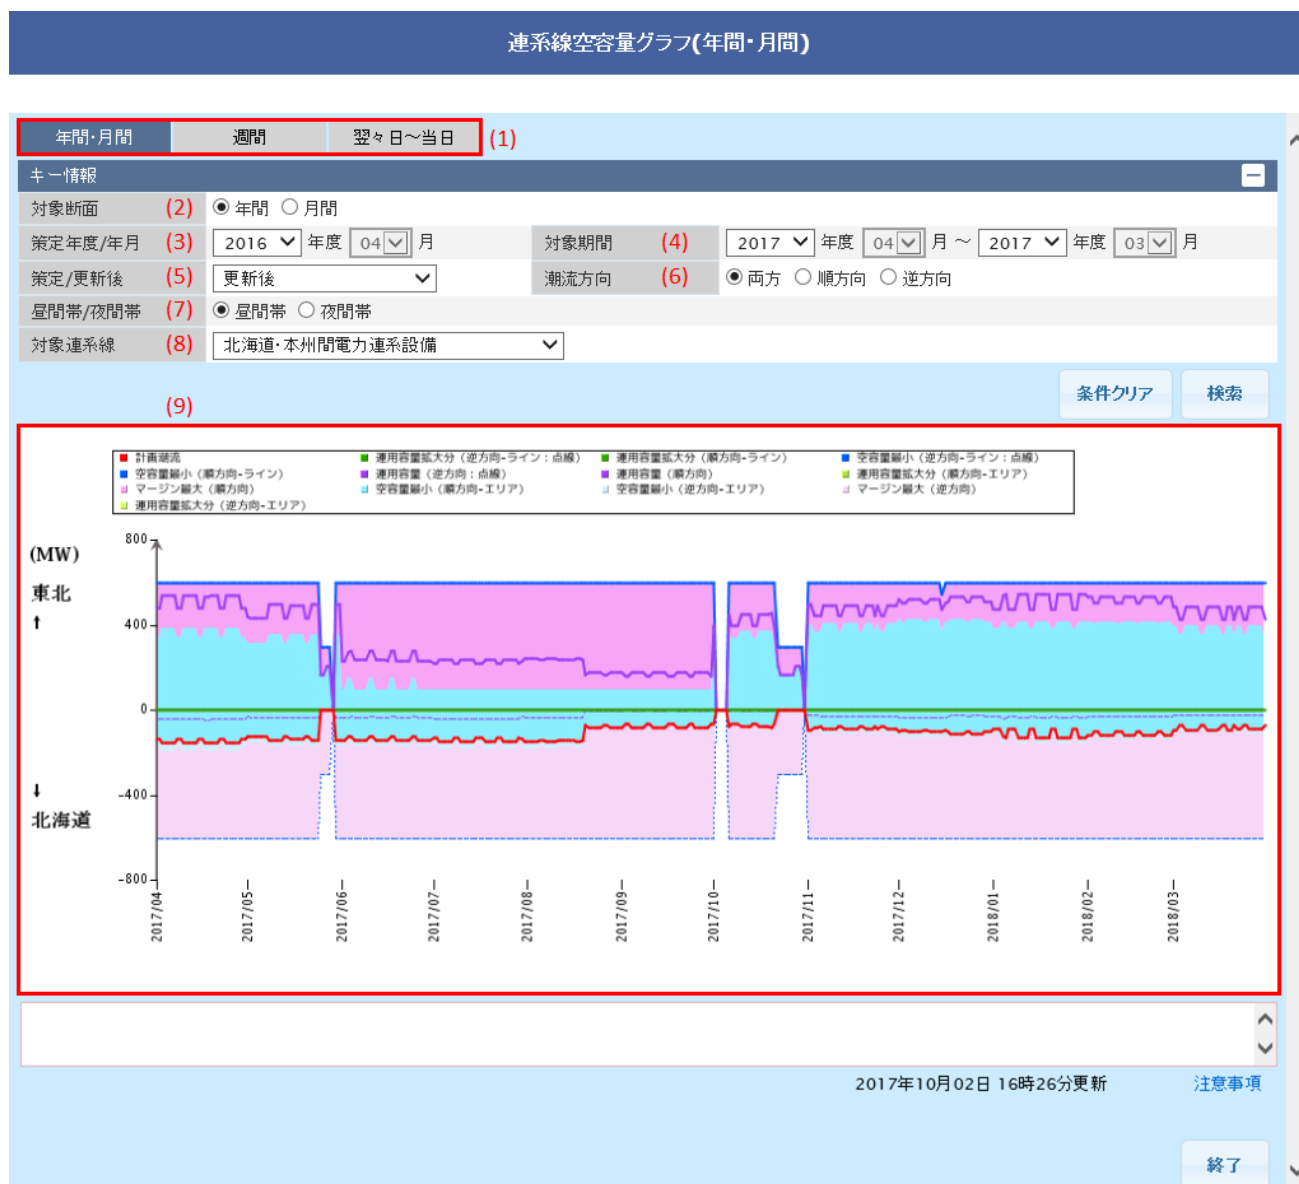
連系線空容量グラフ(年間・月間)

年間・月間 | 週間 | 翌々日～当日 (1)

キー情報

| 対象断面 (2) | ◉ 年間 ○ 月間 | | |
|---|---|---|---|
| 策定年度/年月 (3) | 2016 年度 04 月 | 対象期間 (4) | 2017 年度 04 月 ～ 2017 年度 03 月 |
| 策定/更新後 (5) | 更新後 | 潮流方向 (6) | ◉ 両方 ○ 順方向 ○ 逆方向 |
| 昼間帯/夜間帯 (7) | ◉ 昼間帯 ○ 夜間帯 | | |
| 対象連系線 (8) | 北海道・本州間電力連系設備 | | |

条件クリア 検索

(9)

計画潮流
運用容量拡大分（逆方向-ライン：点線）
運用容量拡大分（順方向-ライン）
空容量縮小（逆方向-ライン：点線）
空容量縮小（順方向-ライン）
運用容量（逆方向：点線）
運用容量（順方向）
運用容量拡大分（順方向-エリア）
マージン縮大（順方向）
空容量縮小（順方向-エリア）
空容量縮小（逆方向-エリア）
マージン縮大（逆方向）
運用容量拡大分（逆方向-エリア）

(MW)
東北
↑
800
400
0
-400
-800
↓
北海道

2017/04 2017/05 2017/06 2017/07 2017/08 2017/09 2017/10 2017/11 2017/12 2018/01 2018/02 2018/03

2017年10月02日 16時26分更新 注意事項

終了